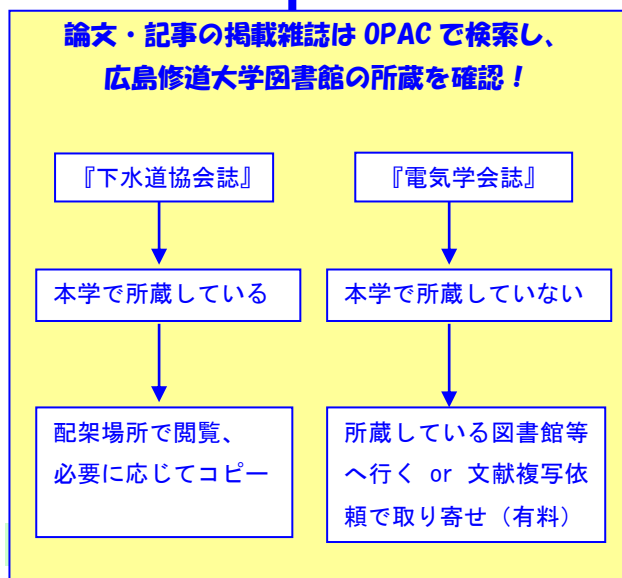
論文・記事の掲載雑誌は OPAC で検索し、
広島修道大学図書館の所蔵を確認！

『下水道協会誌』

本学で所蔵している

配架場所で閲覧、必要に応じてコピー

『電気学会誌』

本学で所蔵していない

所蔵している図書館等へ行く or 文献複写依頼で取り寄せ（有料）